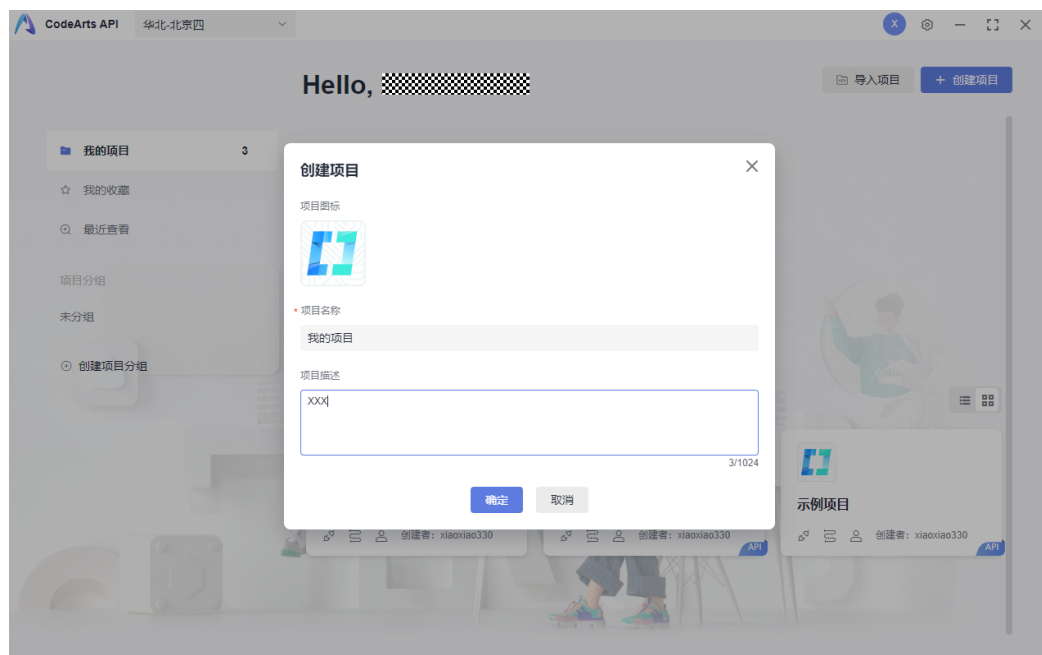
CodeArts API 华北-北京四

X

Hello, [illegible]

导入项目 + 创建项目

我的项目 3

我的收藏

最近查看

项目分组

未分组

创建项目分组

创建项目

项目图标

* 项目名称

我的项目

项目描述

xxx

3/1024

确定 取消

创建者：xiaoxiao330

创建者：xiaoxiao330

API

示例项目

创建者：xiaoxiao330

API